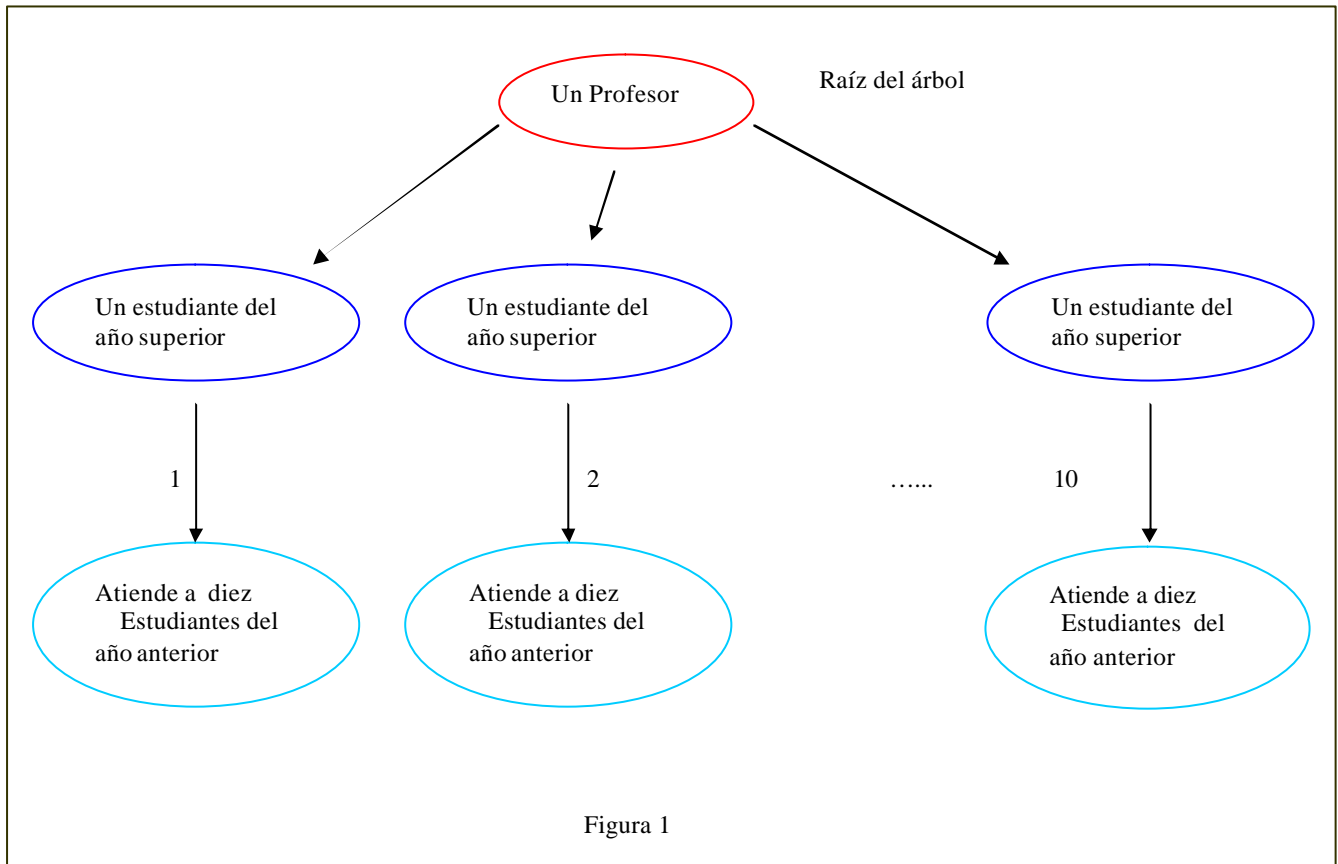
Un Profesor

Raíz del árbol

Un estudiante del año superior

Un estudiante del año superior

Un estudiante del año superior

1

2

…...

10

Atiende a diez Estudiantes del año anterior

Atiende a diez Estudiantes del año anterior

Atiende a diez Estudiantes del año anterior

Figura 1